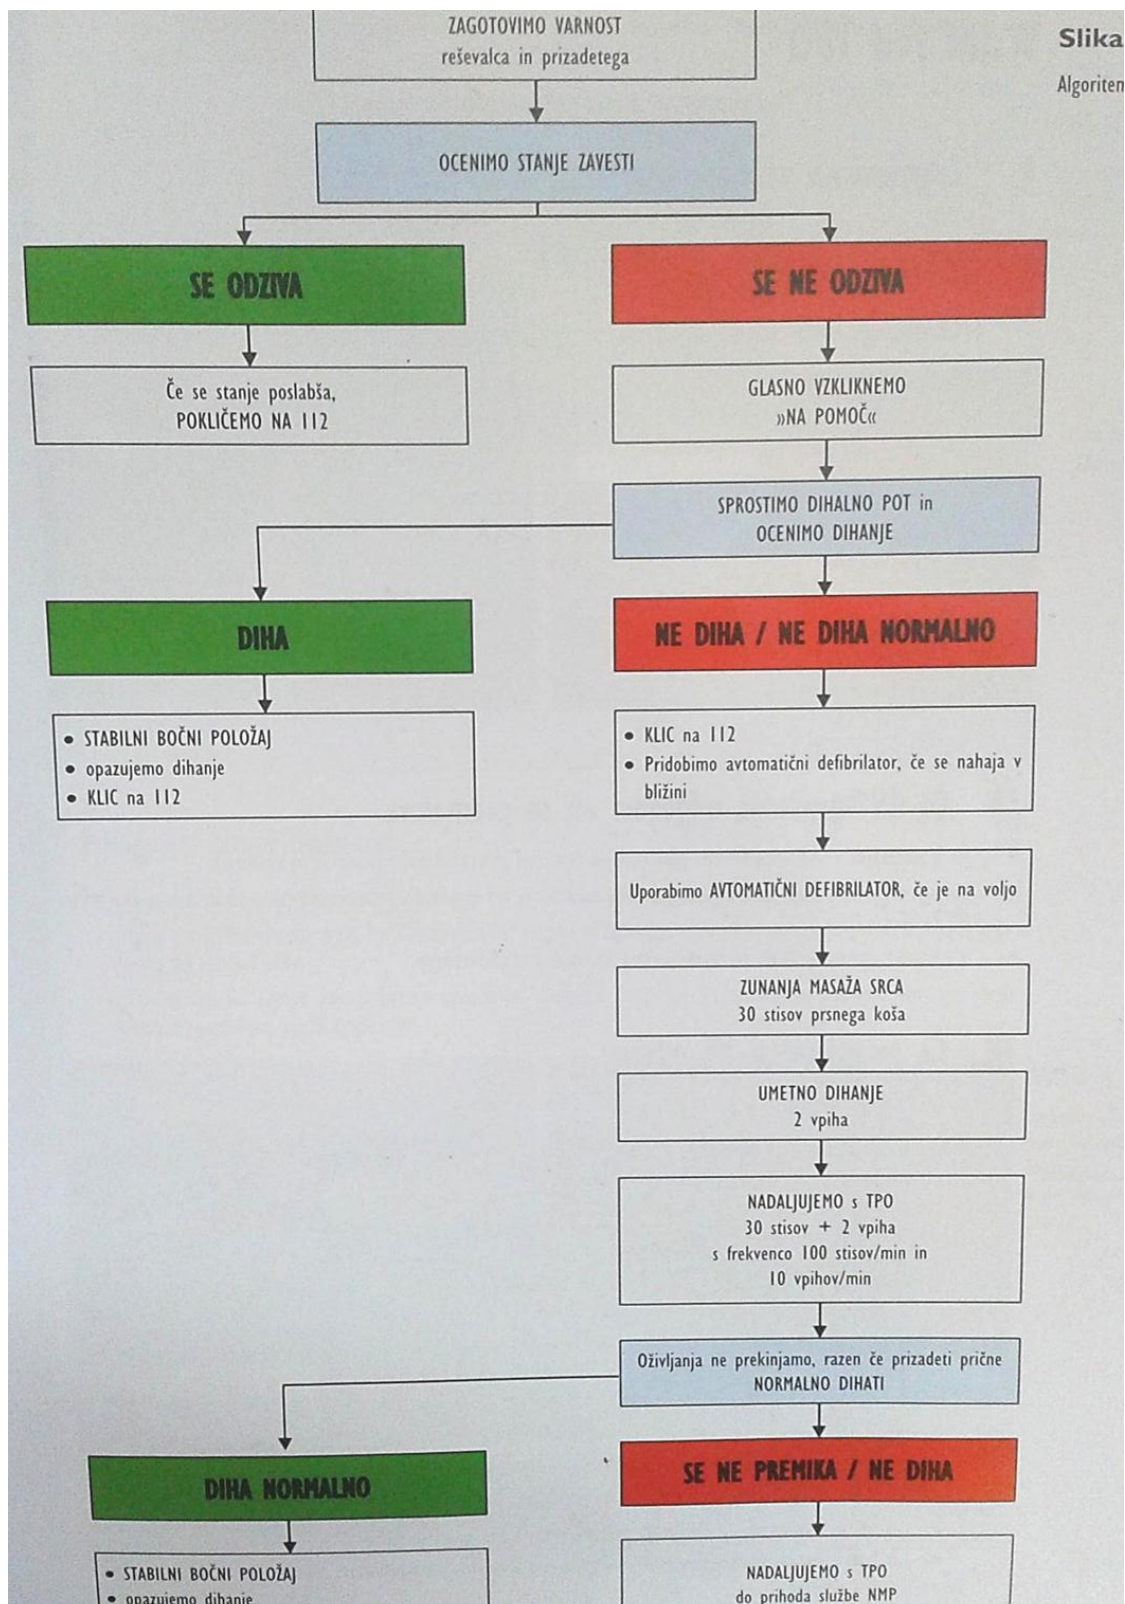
ZAGOTOVIMO VARNOST
reševalca in prizadetega

Slika

Algoriten

OCENIMO STANJE ZAVESTI

SE ODZIVA

SE NE ODZIVA

Če se stanje poslabša,
POKLIČEMO NA 112

GLASNO VZKLIKNEMO
»NA POMOČ«

SPROSTIMO DIHALNO POT in
OCENIMO DIHANJE

DIHA

NE DIHA / NE DIHA NORMALNO

• STABILNI BOČNI POLOŽAJ
• opazujemo dihanje
• KLIC na 112

• KLIC na 112
• Pridobimo avtomatični defibrilator, če se nahaja v bližini

Uporabimo AVTOMATIČNI DEFIBRILATOR, če je na voljo

ZUNANJA MASAŽA SRCA
30 stisov prsnega koša

UMETNO DIHANJE
2 vpiha

NADALJUJEMO s TPO
30 stisov + 2 vpiha
s frekvenco 100 stisov/min in
10 vpihov/min

Oživljanja ne prekinjamo, razen če prizadeti prične
NORMALNO DIHATI

DIHA NORMALNO

SE NE PREMIKA / NE DIHA

• STABILNI BOČNI POLOŽAJ
• opazujemo dihanje

NADALJUJEMO s TPO
do prihoda službe NMP